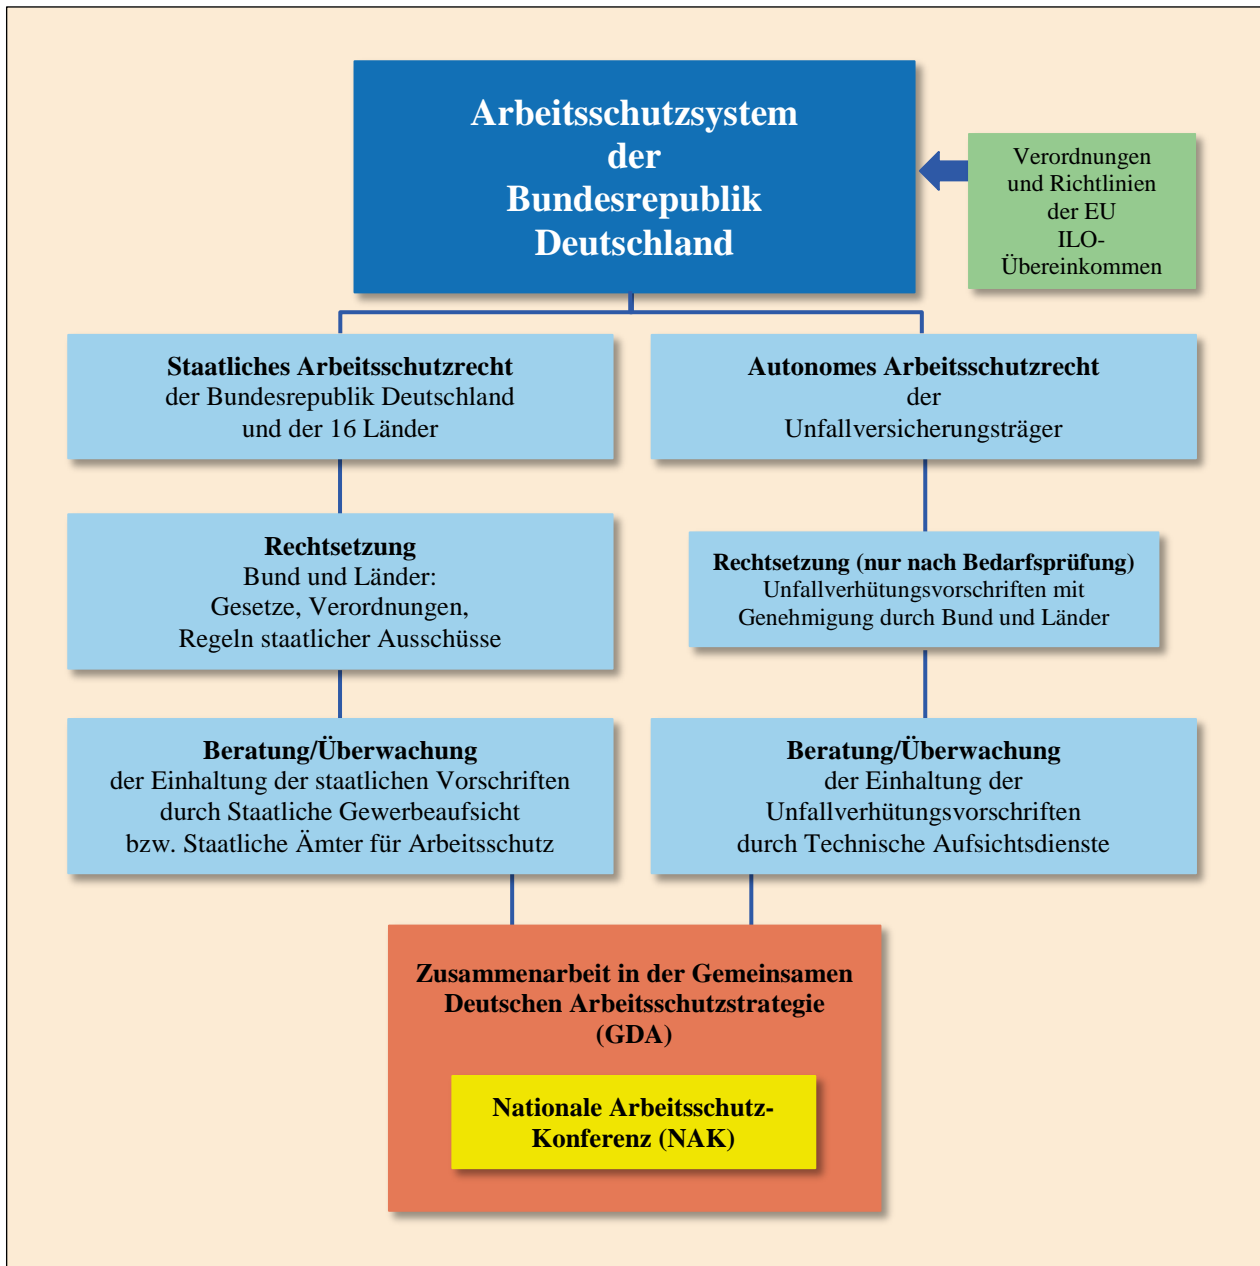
Arbeitsschutzsystem der Bundesrepublik Deutschland

Verordnungen und Richtlinien der EU
ILO-Übereinkommen

Staatliches Arbeitsschutzrecht
der Bundesrepublik Deutschland und der 16 Länder

Autonomes Arbeitsschutzrecht
der Unfallversicherungsträger

Rechtsetzung
Bund und Länder:
Gesetze, Verordnungen,
Regeln staatlicher Ausschüsse

Rechtsetzung (nur nach Bedarfsprüfung)
Unfallverhütungsvorschriften mit Genehmigung durch Bund und Länder

Beratung/Überwachung
der Einhaltung der staatlichen Vorschriften durch Staatliche Gewerbeaufsicht bzw. Staatliche Ämter für Arbeitsschutz

Beratung/Überwachung
der Einhaltung der Unfallverhütungsvorschriften durch Technische Aufsichtsdienste

Zusammenarbeit in der Gemeinsamen Deutschen Arbeitsschutzstrategie (GDA)

Nationale Arbeitsschutz-Konferenz (NAK)